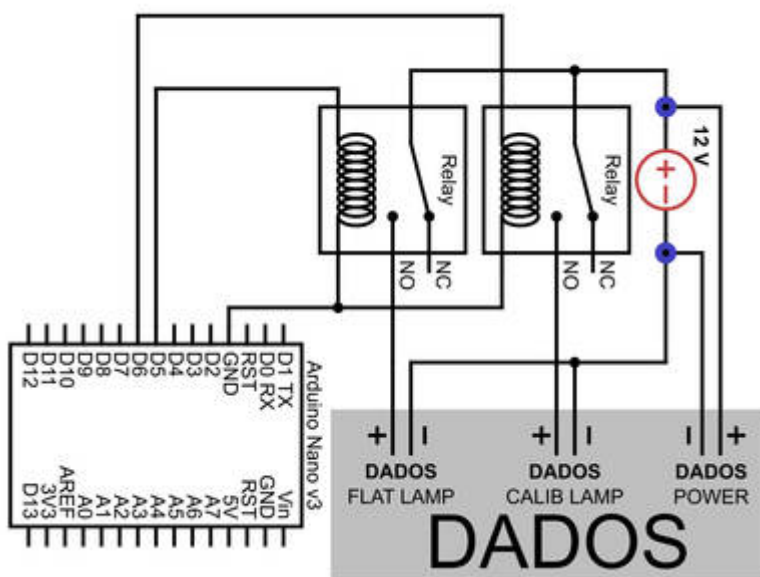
12 V
+
-
Relay
Relay
NO
NC
NO
NC
Arduino Nano v3
D1 TX
D0 RX
RST
GND
D2
D3
D4
D5
D6
D7
D8
D9
D10
D11
D12
Vin
GND
RST
5V
A7
A6
A5
A4
A3
A2
A1
A0
AREF
3V3
D13
+
-
DADOS
FLAT LAMP
+
-
DADOS
CALIB LAMP
-
+
DADOS
POWER
DADOS